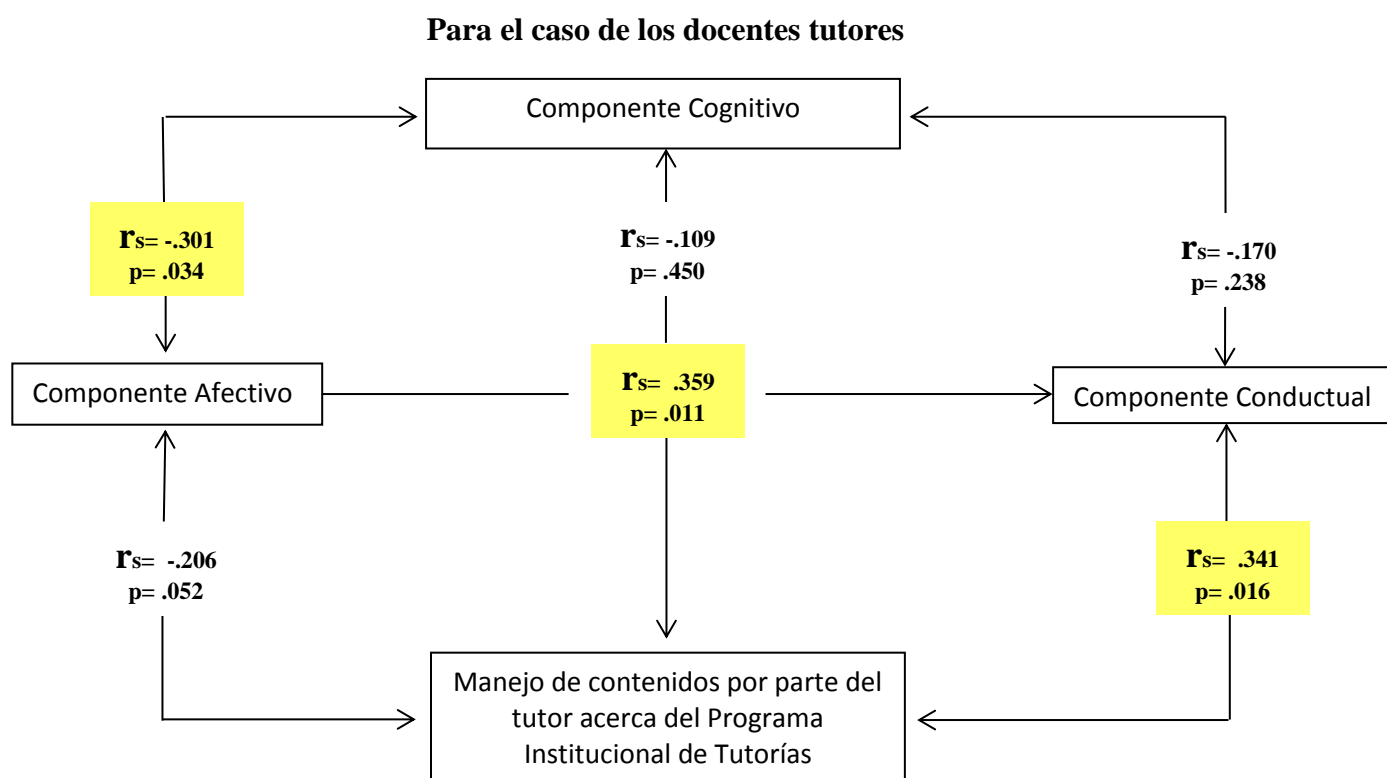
Para el caso de los docentes tutores

Componente Cognitivo

rs= -.301
p= .034

rs= -.109
p= .450

rs= -.170
p= .238

Componente Afectivo

rs= .359
p= .011

Componente Conductual

rs= -.206
p= .052

rs= .341
p= .016

Manejo de contenidos por parte del tutor acerca del Programa Institucional de Tutorías